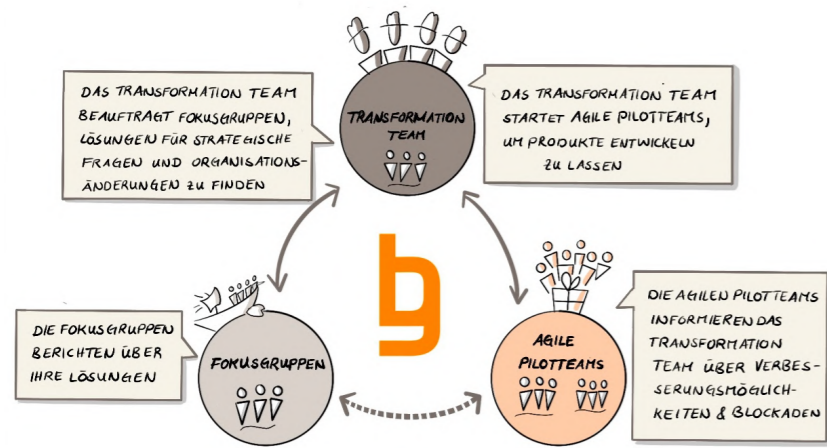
DAS TRANSFORMATION TEAM BEAUFTRAGT FOKUSGRUPPEN, LÖSUNGEN FÜR STRATEGISCHE FRAGEN UND ORGANISATIONSÄNDERUNGEN ZU FINDEN

TRANSFORMATION TEAM

DAS TRANSFORMATION TEAM STARTET AGILE PILOTTEAMS, UM PRODUKTE ENTWICKELN ZU LASSEN

DIE FOKUSGRUPPEN BERICHTEN ÜBER IHRE LÖSUNGEN

FOKUSGRUPPEN

AGILE PILOTTEAMS

DIE AGILEN PILOTTEAMS INFORMIEREN DAS TRANSFORMATION TEAM ÜBER VERBESSERUNGSMÖGLICHKEITEN & BLOCKADEN